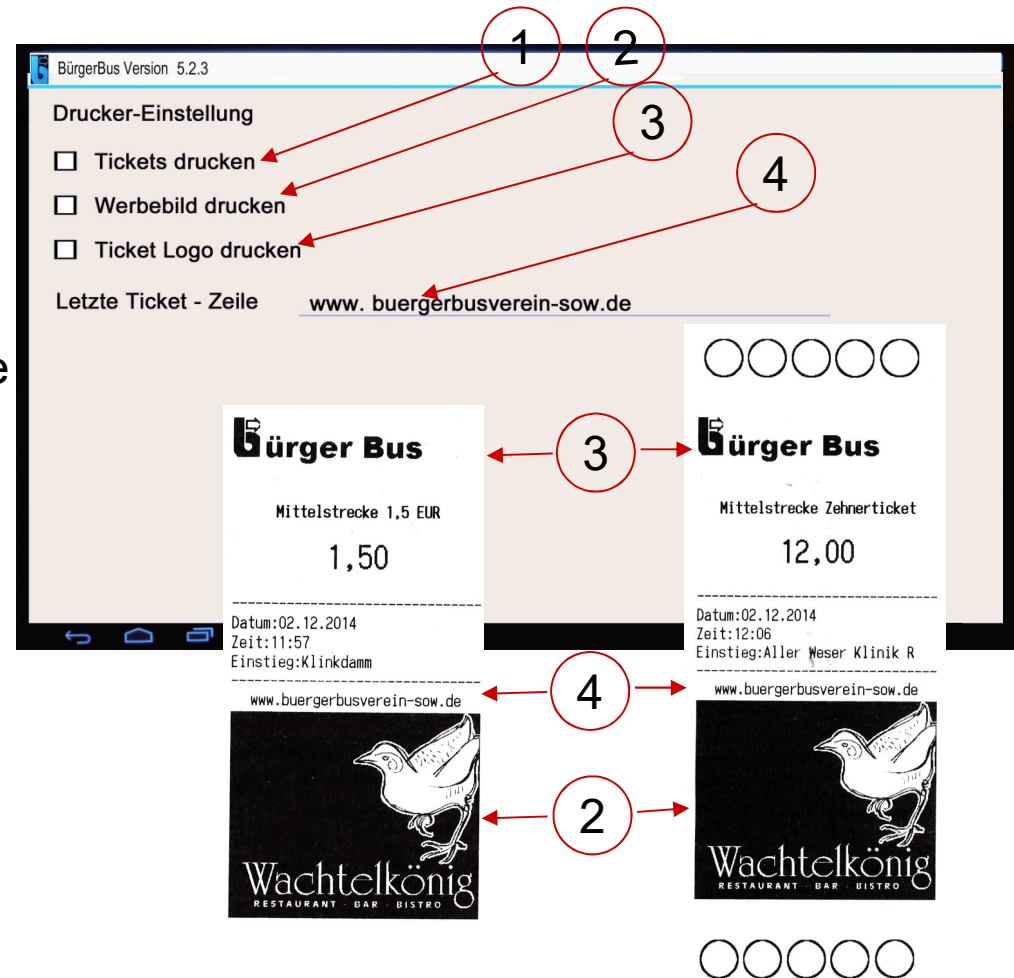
BürgerBus Version 5.2.3

1 2 3 4

Drucker-Einstellung

☐ Tickets drucken

☐ Werbebild drucken

☐ Ticket Logo drucken

Letzte Ticket - Zeile www. buergerbusverein-sow.de

e

Bürger Bus

Mittelstrecke 1,5 EUR

1,50

Datum:02.12.2014
Zeit:11:57
Einstieg:Klinkdamm

www.buergerbusverein-sow.de

Wachtelkönig
RESTAURANT · BAR · BISTRO

3

4

2

Bürger Bus

Mittelstrecke Zehnerticket

12,00

Datum:02.12.2014
Zeit:12:06
Einstieg:Aller Weser Klinik R

www.buergerbusverein-sow.de

Wachtelkönig
RESTAURANT · BAR · BISTRO